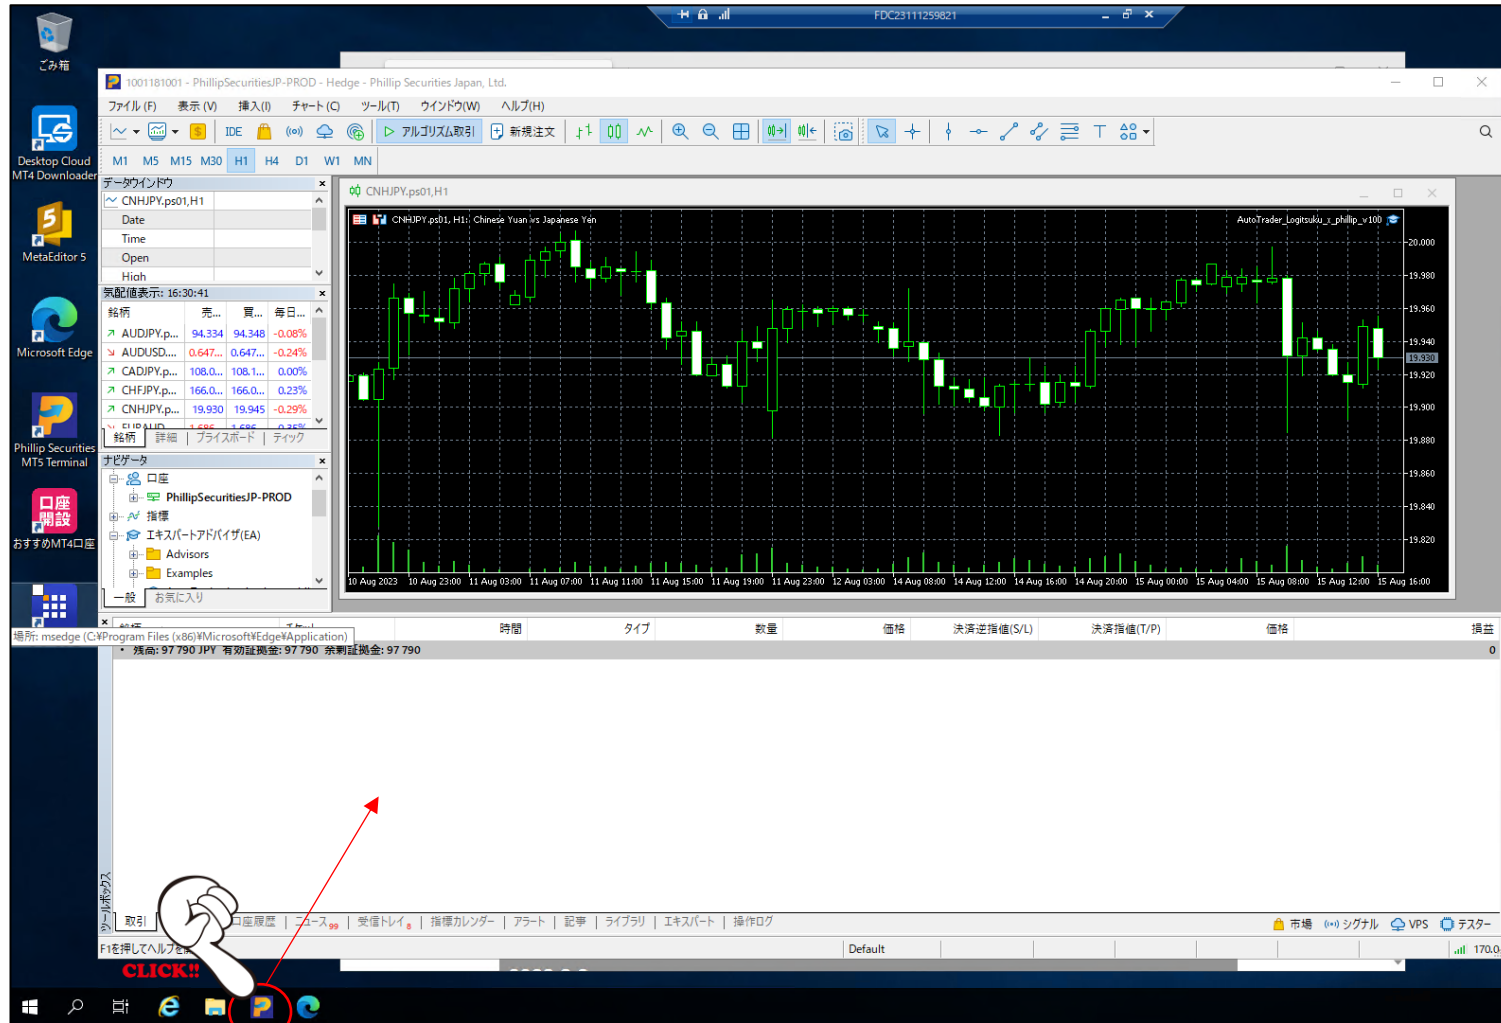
FDC23111259821

ごみ箱

Desktop Cloud MT4 Downloader

MetaEditor 5

Microsoft Edge

Phillip Securities MT5 Terminal

口座開設 おすすめMT4口座

1001181001 - PhillipSecuritiesJP-PROD - Hedge - Phillip Securities Japan, Ltd.

ファイル (F) 表示 (V) 挿入(I) チャート(C) ツール(T) ウインドウ(W) ヘルプ(H)

IDE アルゴリズム取引 新規注文

M1 M5 M15 M30 H1 H4 D1 W1 MN

データウインドウ
CNHJPY.ps01,H1
Date
Time
Open
High

気配値表示: 16:30:41

| 銘柄 | 売... | 買... | 毎日... |
|---|---|---|---|
| AUDJPY.p... | 94.334 | 94.348 | -0.08% |
| AUDUSD.... | 0.647... | 0.647... | -0.24% |
| CADJPY.p... | 108.0... | 108.1... | 0.00% |
| CHFJPY.p... | 166.0... | 166.0... | 0.23% |
| CNHJPY.p... | 19.930 | 19.945 | -0.29% |

銘柄 | 詳細 | プライスボード | ティック

ナビゲータ
口座
PhillipSecuritiesJP-PROD
指標
エキスパートアドバイザ(EA)
Advisors
Examples

一般 お気に入り

CNHJPY.ps01,H1

CNHJPY.ps01, H1: Chinese Yuan vs Japanese Yen

AutoTrader_Logitsuku_x_phillip_v100

20.000
19.980
19.960
19.940
19.930
19.920
19.900
19.880
19.860
19.840
19.820

10 Aug 2023 10 Aug 23:00 11 Aug 03:00 11 Aug 07:00 11 Aug 11:00 11 Aug 15:00 11 Aug 19:00 11 Aug 23:00 14 Aug 03:00 14 Aug 08:00 14 Aug 12:00 14 Aug 16:00 14 Aug 20:00 15 Aug 00:00 15 Aug 04:00 15 Aug 08:00 15 Aug 12:00 15 Aug 16:00

場所: msedge (C:¥Program Files (x86)¥Microsoft¥Edge¥Application)

時間 タイプ 数量 価格 決済逆指値(S/L) 決済指値(T/P) 価格 損益

残高: 97 790 JPY 有効証拠金: 97 790 余剰証拠金: 97 790 0

ツールボックス

取引 口座履歴 ニュース 受信トレイ 指標カレンダー アラート 記事 ライブラリ エキスパート 操作ログ

市場 シグナル VPS テスター

F1を押してヘルプを

Default

170.0

CLICK!!